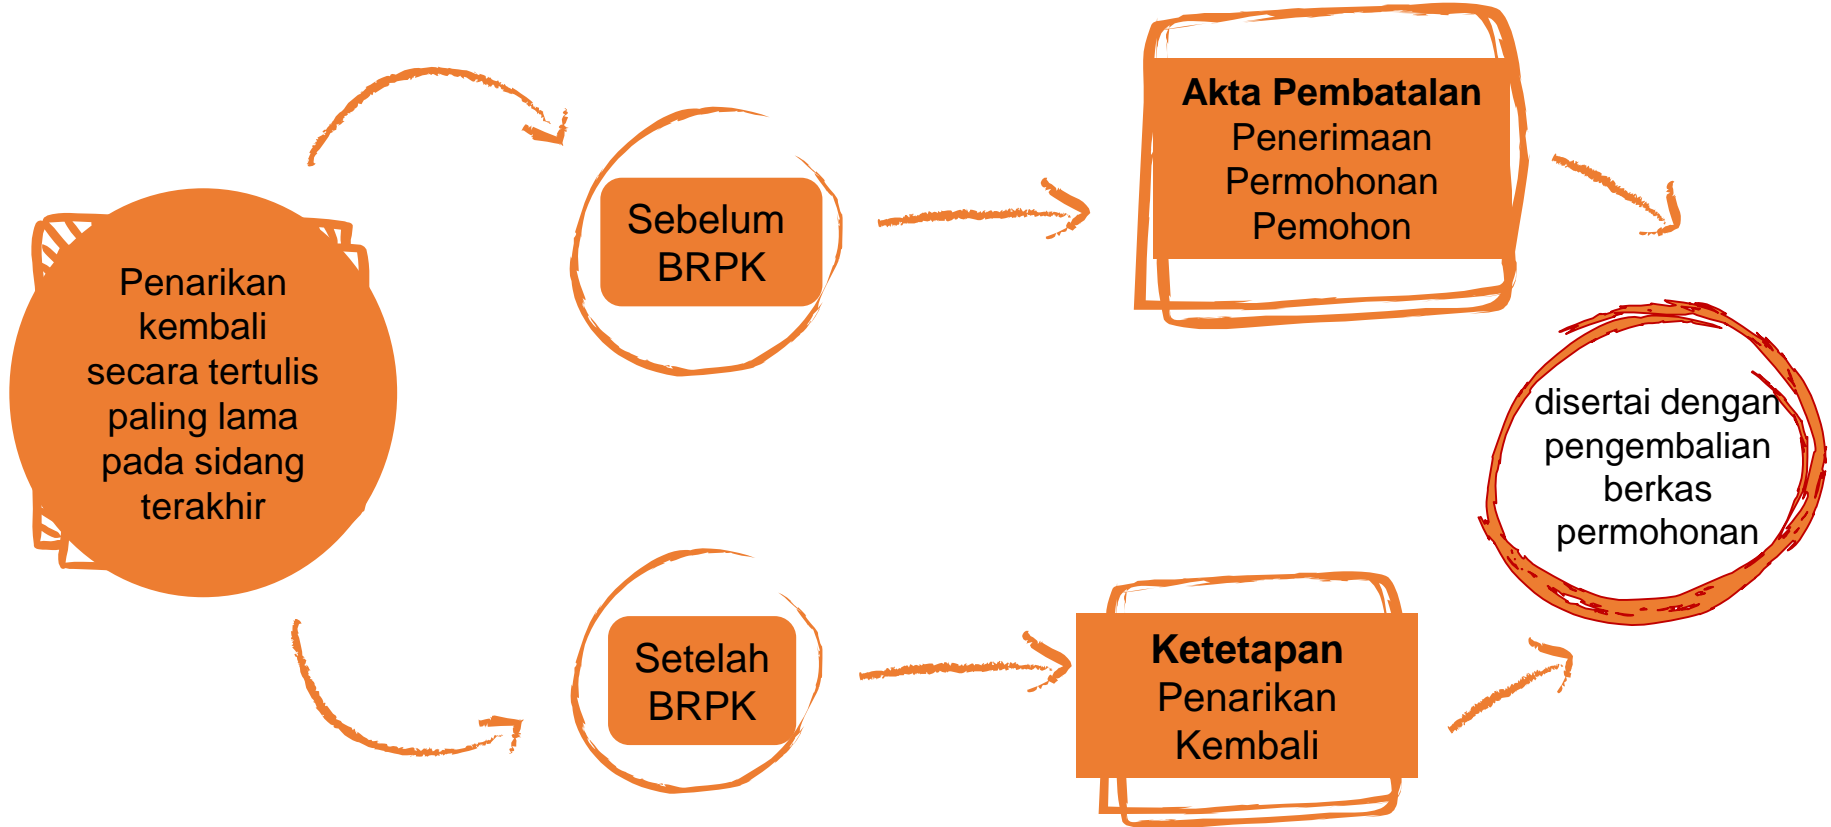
Penarikan kembali secara tertulis paling lama pada sidang terakhir

Sebelum BRPK

Akta Pembatalan Penerimaan Permohonan Pemohon

Setelah BRPK

Ketetapan Penarikan Kembali

disertai dengan pengembalian berkas permohonan